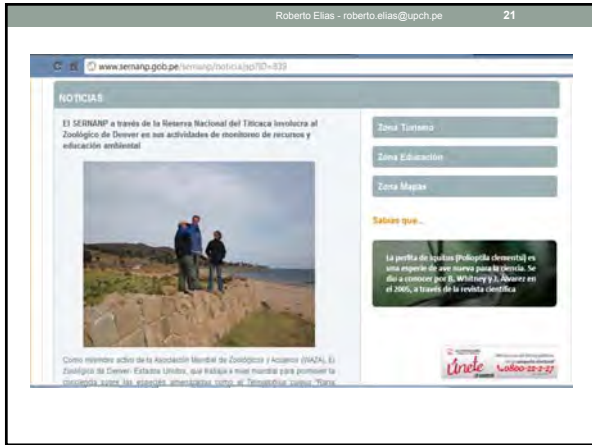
Roberto Elias - roberto.elias@upch.pe 21

www.sernanp.gob.pe/sernanp/noticia.jsp?ID=839

NOTICIAS

El SERNANP a través de la Reserva Nacional del Titicaca involucra al Zoológico de Denver en sus actividades de monitoreo de recursos y educación ambiental

Zona Turismo

Zona Educación

Zona Mapas

Sabías que...

La perlita de Iquitos (Polioptila clementsi) es una especie de ave nueva para la ciencia. Se dio a conocer por B. Whitney y J. Álvarez en el 2005, a través de la revista científica

Como miembro activo de la Asociación Mundial de Zoológicos y Acuarios (WAZA), El Zoológico de Denver- Estados Unidos, que trabaja a nivel mundial para promover la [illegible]

Ande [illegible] 0800-22-2-37